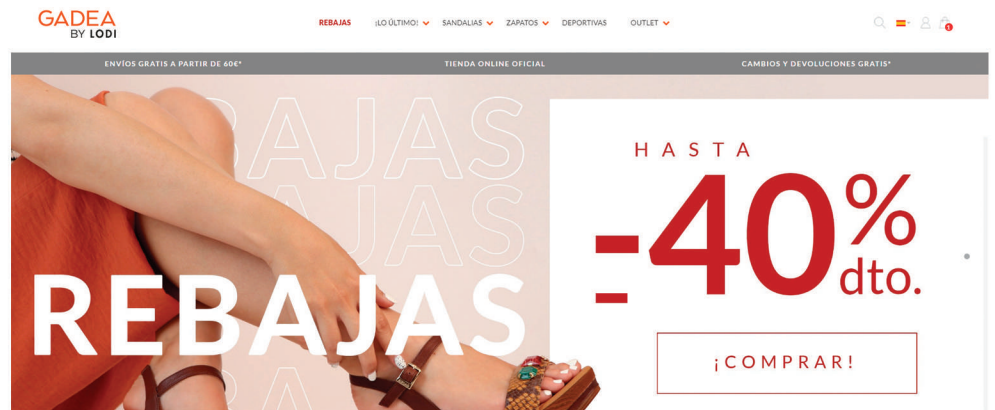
GADEA
BY LODI

REBAJAS ¡LO ÚLTIMO! SANDALIAS ZAPATOS DEPORTIVAS OUTLET

0

ENVÍOS GRATIS A PARTIR DE 60€* TIENDA ONLINE OFICIAL CAMBIOS Y DEVOLUCIONES GRATIS*

RAJAS
RAJAS

REBAJAS

HASTA
-40%
dto.

¡COMPRAR!